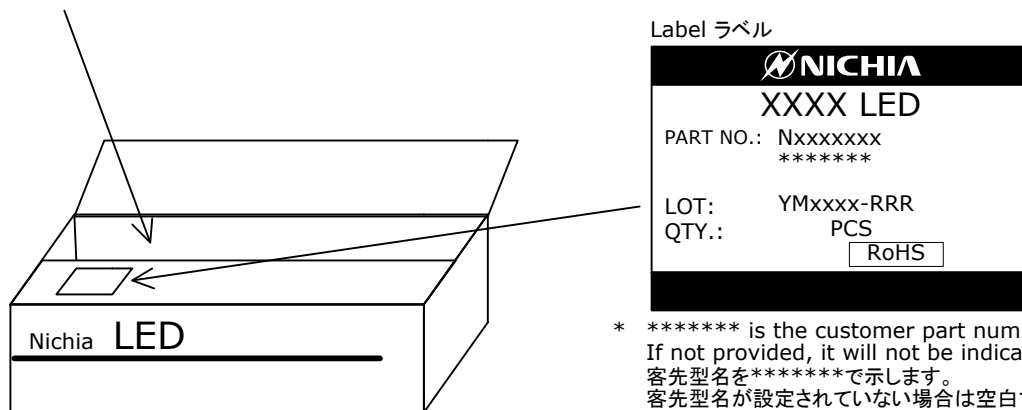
Label ラベル

NICHIA

XXXX LED

PART NO.: Nxxxxxxx
*******

LOT: YMxxxx-RRR
QTY.: PCS
RoHS

Nichia LED

\* ******* is the customer part num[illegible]
If not provided, it will not be indica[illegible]
客先型名を*******で示します。
客先型名が設定されていない場合は空白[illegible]